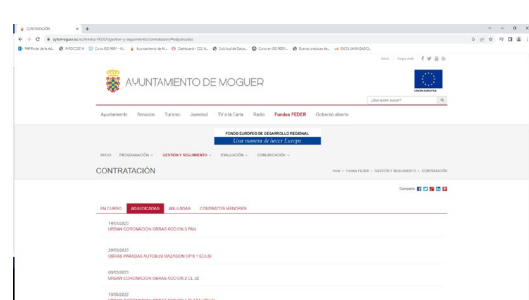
CONTRATACIÓN

AYUNTAMIENTO DE MOGUER

¿Qué estás buscando?

Ayuntamiento Servicios Turismo Juventud TV a la Carta Radio Fondos FEDER Gobierno abierto

FONDO EUROPEO DE DESARROLLO REGIONAL
Una manera de hacer Europa

INICIO PROGRAMACIÓN GESTIÓN Y SEGUIMIENTO EVALUACIÓN COMUNICACIÓN

CONTRATACIÓN

Compartir

EN CURSO ADJUDICADAS ANULADAS CONTRATOS MENORES

14/03/2022
URBAN CORONACIÓN OBRAS ROCIO (LS FNA)

29/03/2021
OBRAS PARADAS AUTOBUS MAZAGON OP 5.1 EDUSI

09/03/2021
URBAN CORONACIÓN OBRAS ROCIO (LS 2 LOL 03)

10/05/2022
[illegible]